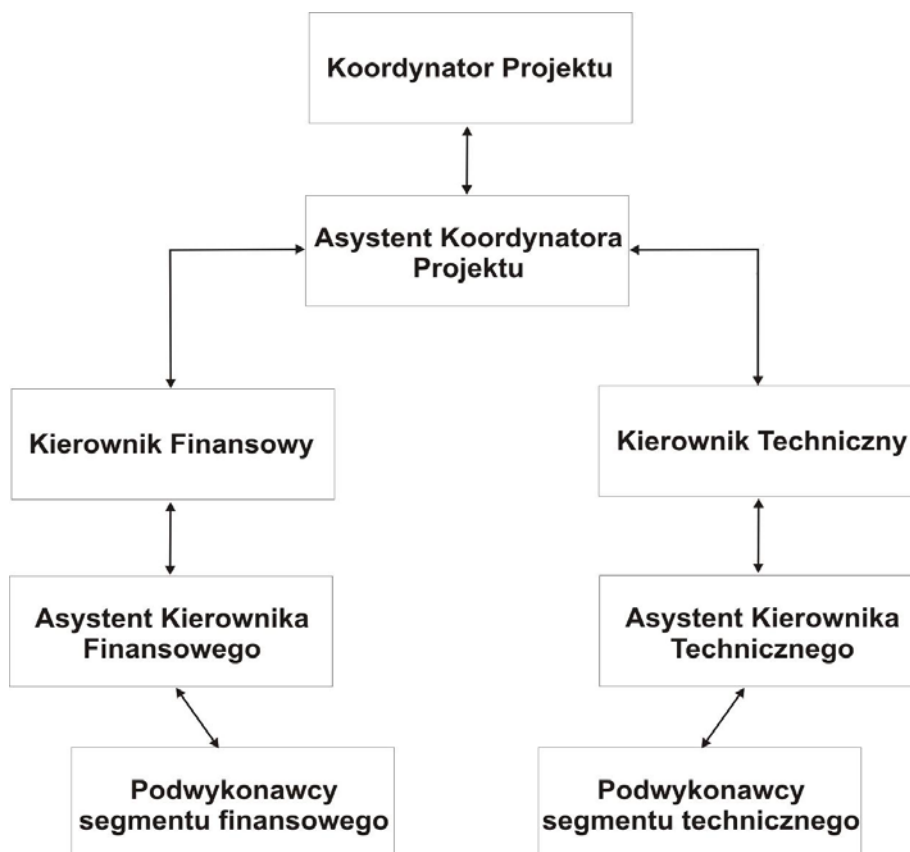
Koordynator Projektu

Asystent Koordynatora Projektu

Kierownik Finansowy

Kierownik Techniczny

Asystent Kierownika Finansowego

Asystent Kierownika Technicznego

Podwykonawcy segmentu finansowego

Podwykonawcy segmentu technicznego